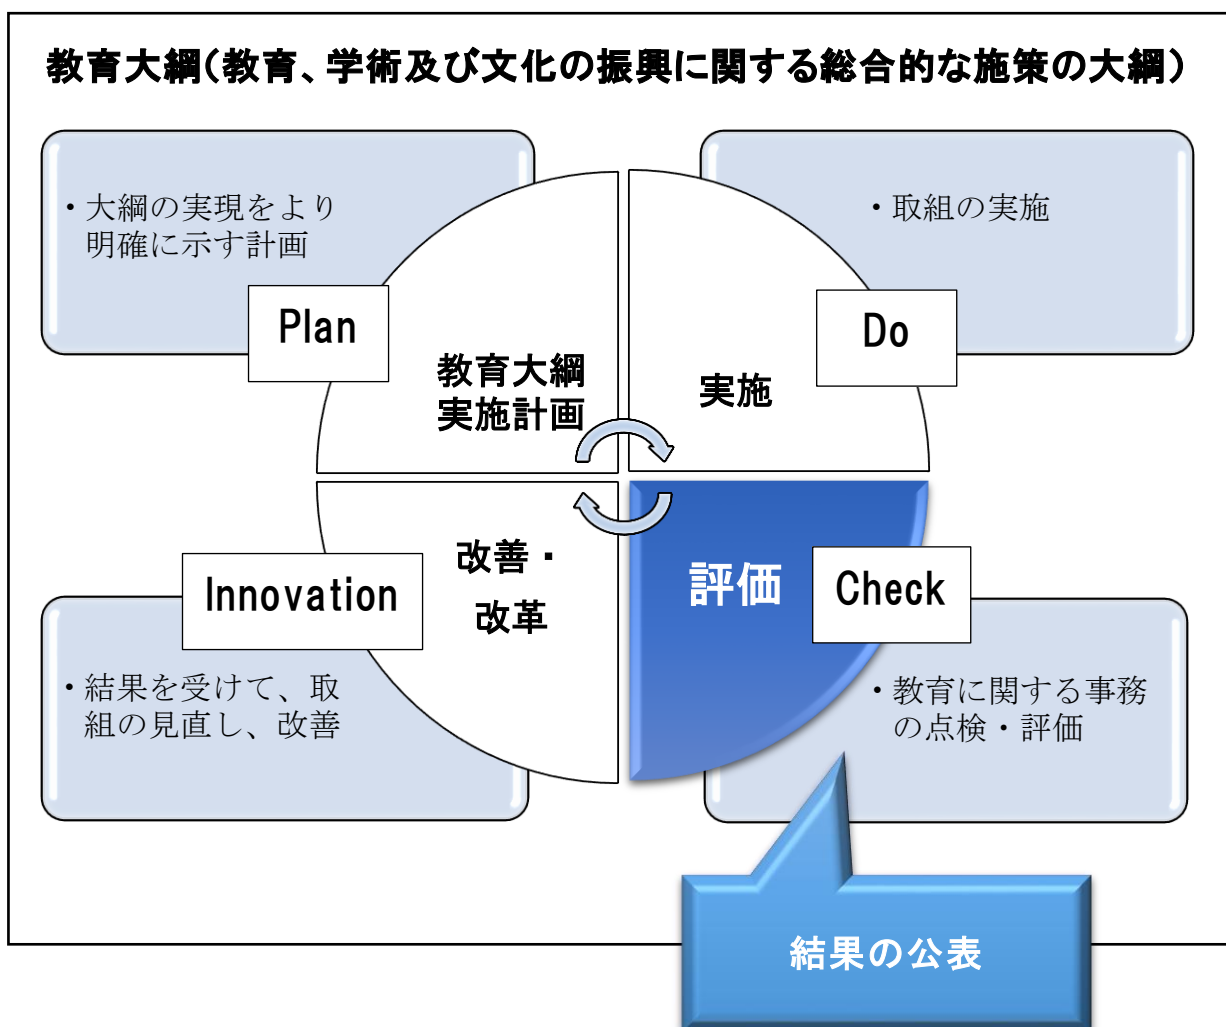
教育大綱(教育、学術及び文化の振興に関する総合的な施策の大綱)

・大綱の実現をより明確に示す計画

Plan

教育大綱実施計画

・取組の実施

Do

実施

改善・改革

Innovation

・結果を受けて、取組の見直し、改善

評価

Check

・教育に関する事務の点検・評価

結果の公表